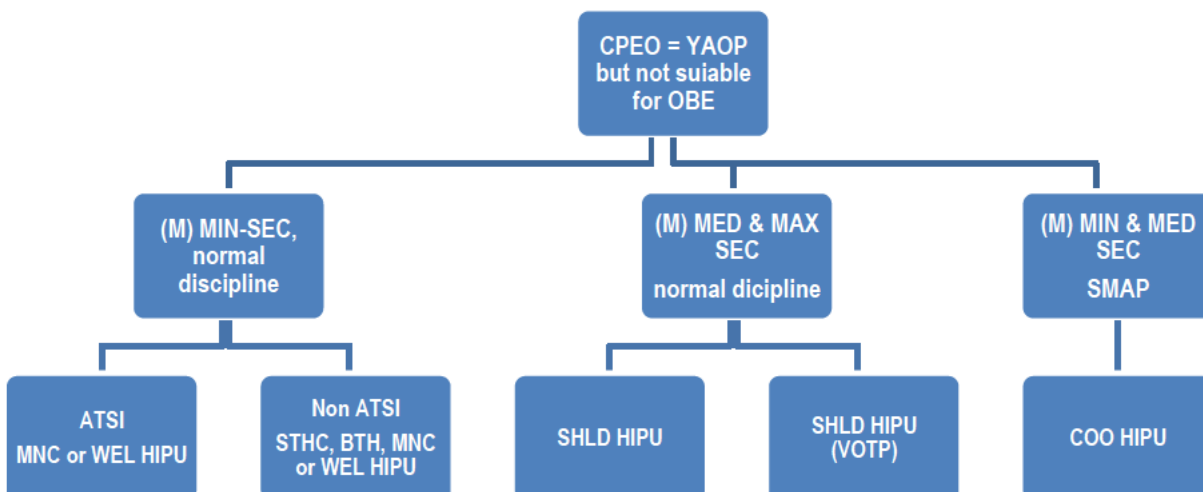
CPEO = YAOP but not suiable for OBE

(M) MIN-SEC, normal discipline

(M) MED & MAX SEC
normal dicipline

(M) MIN & MED SEC
SMAP

ATSI
MNC or WEL HIPU

Non ATSI
STHC, BTH, MNC or WEL HIPU

SHLD HIPU

SHLD HIPU (VOTP)

COO HIPU